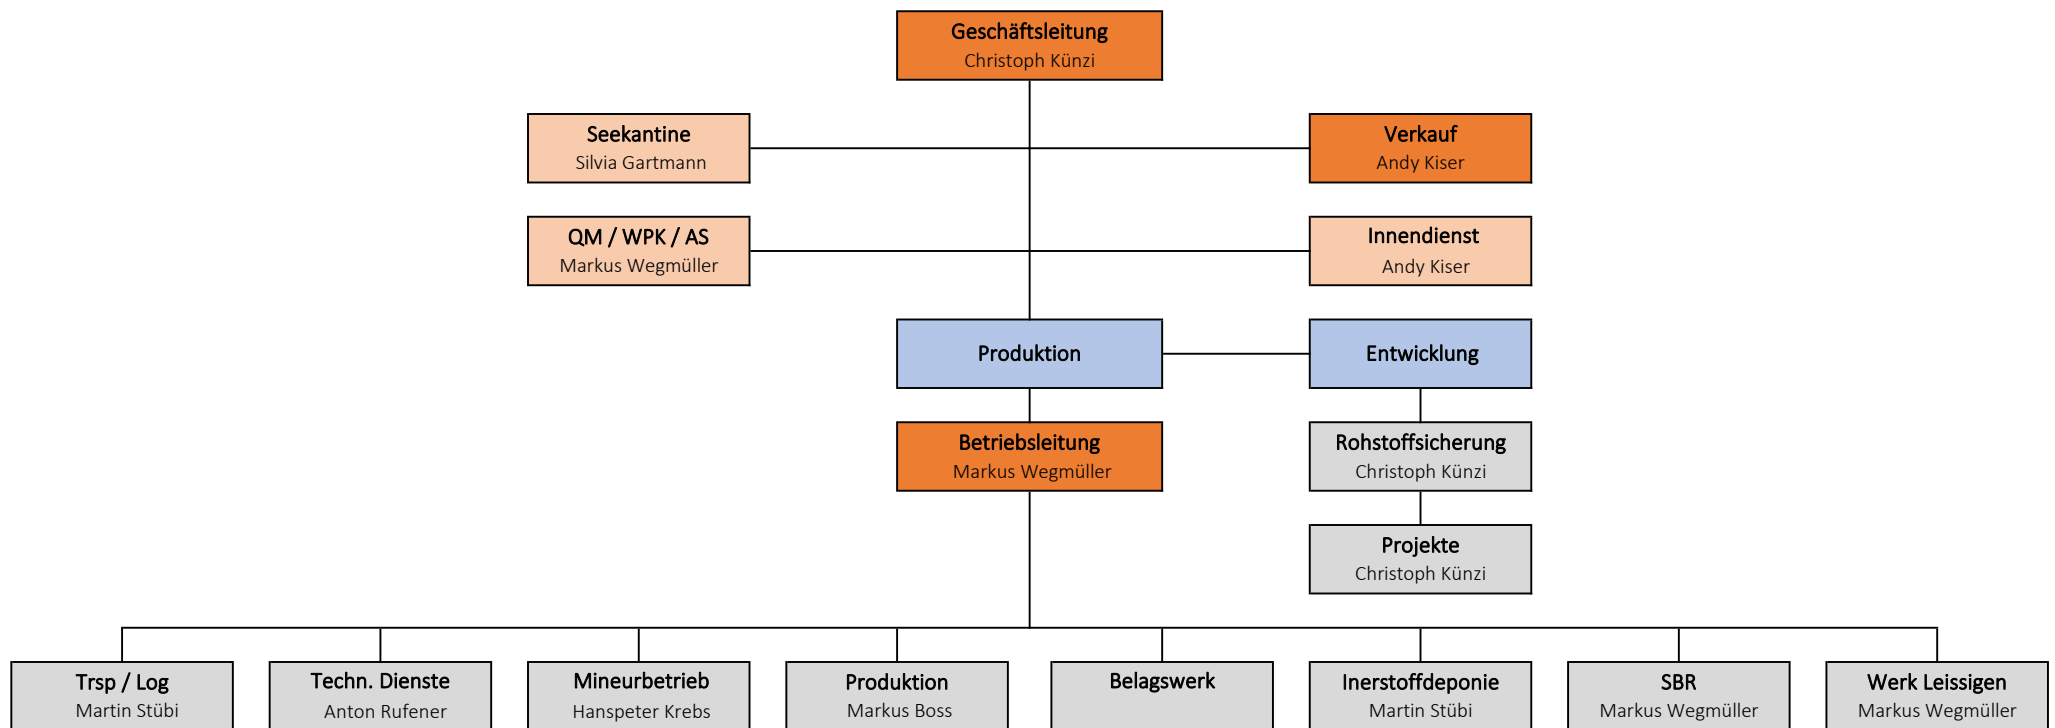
Geschäftsleitung
Christoph Künzi

Seekantine
Silvia Gartmann

Verkauf
Andy Kiser

QM / WPK / AS
Markus Wegmüller

Innendienst
Andy Kiser

Produktion

Entwicklung

Betriebsleitung
Markus Wegmüller

Rohstoffsicherung
Christoph Künzi

Projekte
Christoph Künzi

Trsp / Log
Martin Stübi

Techn. Dienste
Anton Rufener

Mineurbetrieb
Hanspeter Krebs

Produktion
Markus Boss

Belagswerk

Inerstoffdeponie
Martin Stübi

SBR
Markus Wegmüller

Werk Leissigen
Markus Wegmüller